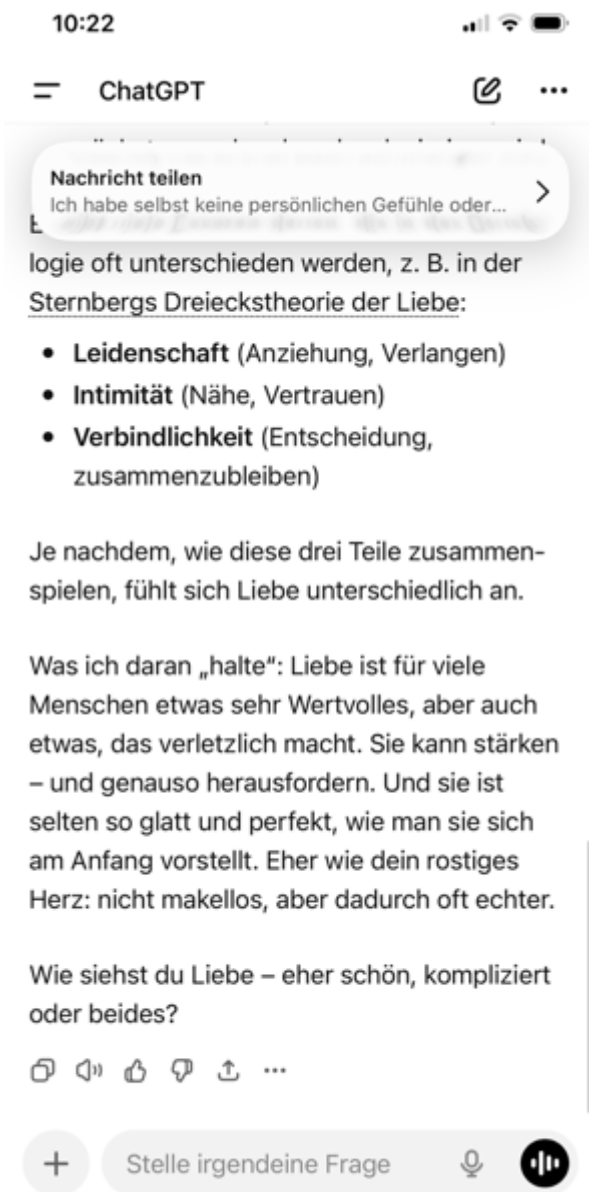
10:22

ChatGPT

Nachricht teilen
Ich habe selbst keine persönlichen Gefühle oder...

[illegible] logie oft unterschieden werden, z. B. in der Sternbergs Dreieckstheorie der Liebe:

• **Leidenschaft** (Anziehung, Verlangen)
• **Intimität** (Nähe, Vertrauen)
• **Verbindlichkeit** (Entscheidung, zusammenzubleiben)

Je nachdem, wie diese drei Teile zusammenspielen, fühlt sich Liebe unterschiedlich an.

Was ich daran „halte“: Liebe ist für viele Menschen etwas sehr Wertvolles, aber auch etwas, das verletzlich macht. Sie kann stärken – und genauso herausfordern. Und sie ist selten so glatt und perfekt, wie man sie sich am Anfang vorstellt. Eher wie dein rostiges Herz: nicht makellos, aber dadurch oft echter.

Wie siehst du Liebe – eher schön, kompliziert oder beides?

Stelle irgendeine Frage